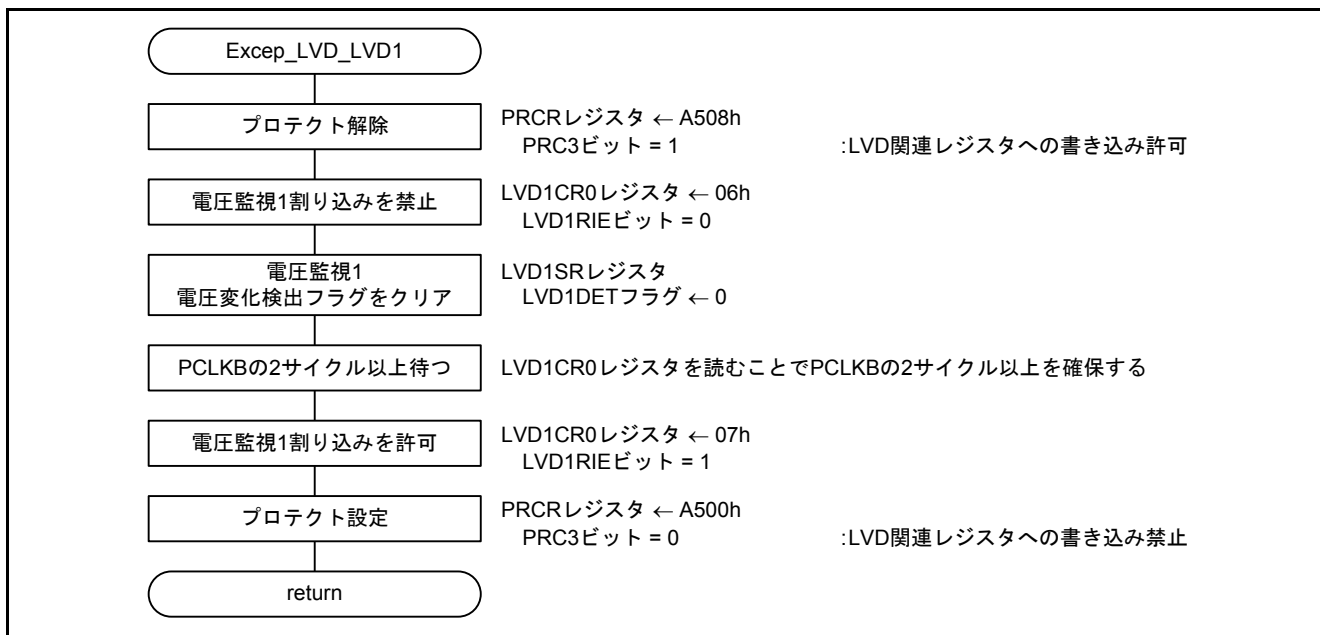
Excep_LVD_LVD1

プロテクト解除

PRCRレジスタ ← A508h
PRC3ビット = 1 :LVD関連レジスタへの書き込み許可

電圧監視1割り込みを禁止

LVD1CR0レジスタ ← 06h
LVD1RIEビット = 0

電圧監視1
電圧変化検出フラグをクリア

LVD1SRレジスタ
LVD1DETフラグ ← 0

PCLKBの2サイクル以上待つ

LVD1CR0レジスタを読むことでPCLKBの2サイクル以上を確保する

電圧監視1割り込みを許可

LVD1CR0レジスタ ← 07h
LVD1RIEビット = 1

プロテクト設定

PRCRレジスタ ← A500h
PRC3ビット = 0 :LVD関連レジスタへの書き込み禁止

return